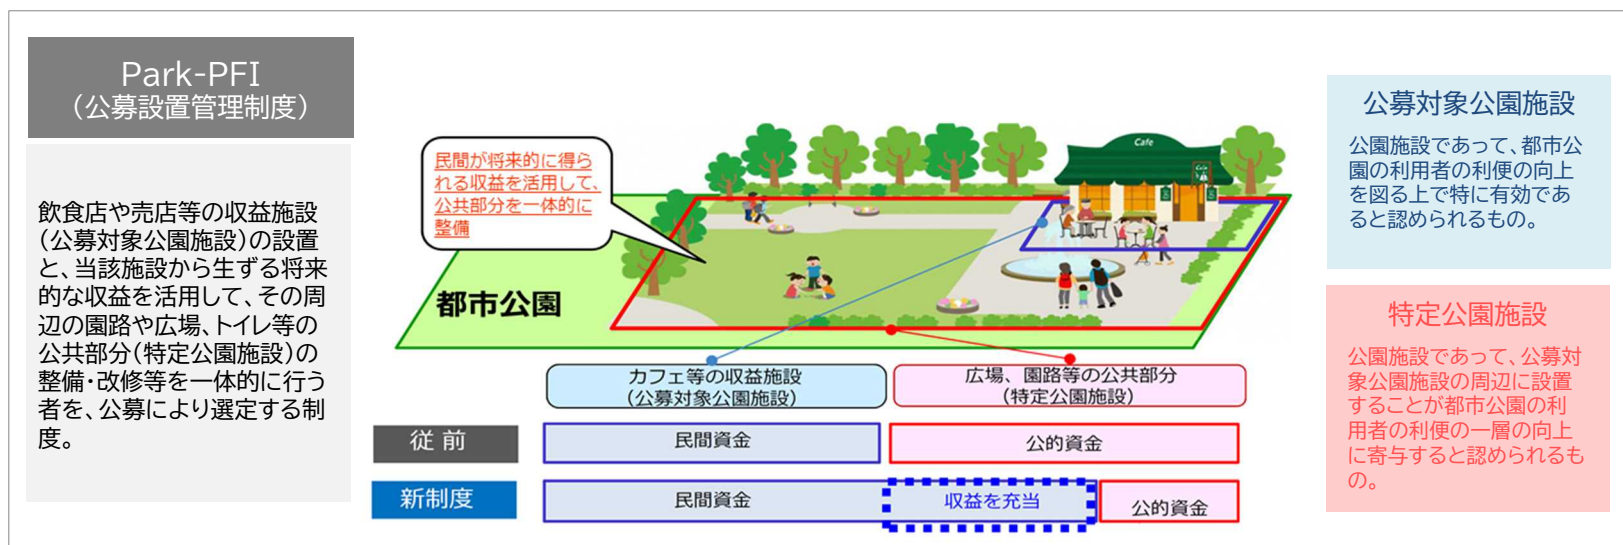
Park-PFI
（公募設置管理制度）

飲食店や売店等の収益施設（公募対象公園施設）の設置と、当該施設から生ずる将来的な収益を活用して、その周辺の園路や広場、トイレ等の公共部分（特定公園施設）の整備・改修等を一体的に行う者を、公募により選定する制度。

民間が将来的に得られる収益を活用して、公共部分を一体的に整備

Cafe

都市公園

カフェ等の収益施設
（公募対象公園施設）

広場、園路等の公共部分
（特定公園施設）

| 従 前 | 民間資金 | | 公的資金 |
|---|---|---|---|
| 新制度 | 民間資金 | 収益を充当 | 公的資金 |

公募対象公園施設

公園施設であって、都市公園の利用者の利便の向上を図る上で特に有効であると認められるもの。

特定公園施設

公園施設であって、公募対象公園施設の周辺に設置することが都市公園の利用者の利便の一層の向上に寄与すると認められるもの。